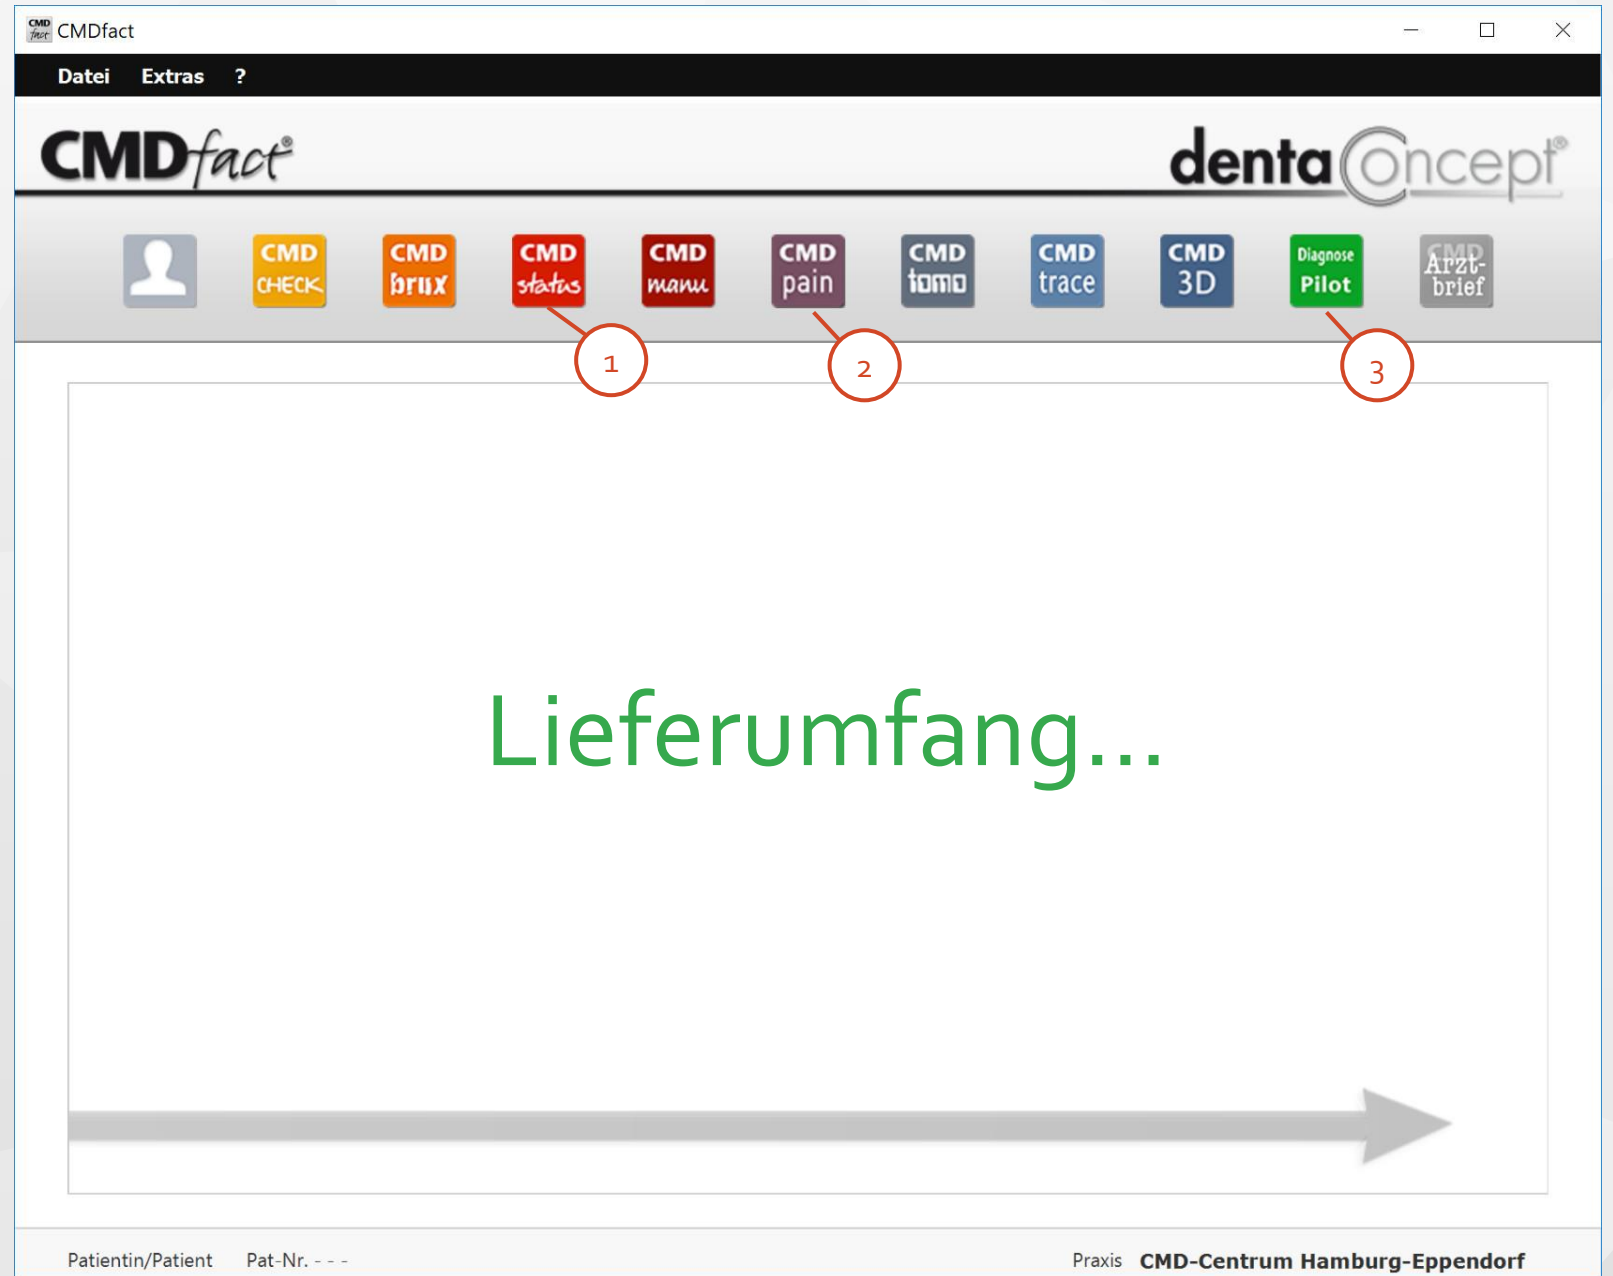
CMDfact

Datei Extras ?

CMDfact®

dentaConcept®

CMD CHECK

CMD brux

CMD status

CMD manu

CMD pain

CMD tomo

CMD trace

CMD 3D

Diagnose Pilot

CMD Arzt-brief

1

2

3

Lieferumfang...

Patientin/Patient Pat-Nr. - - -

Praxis CMD-Centrum Hamburg-Eppendorf